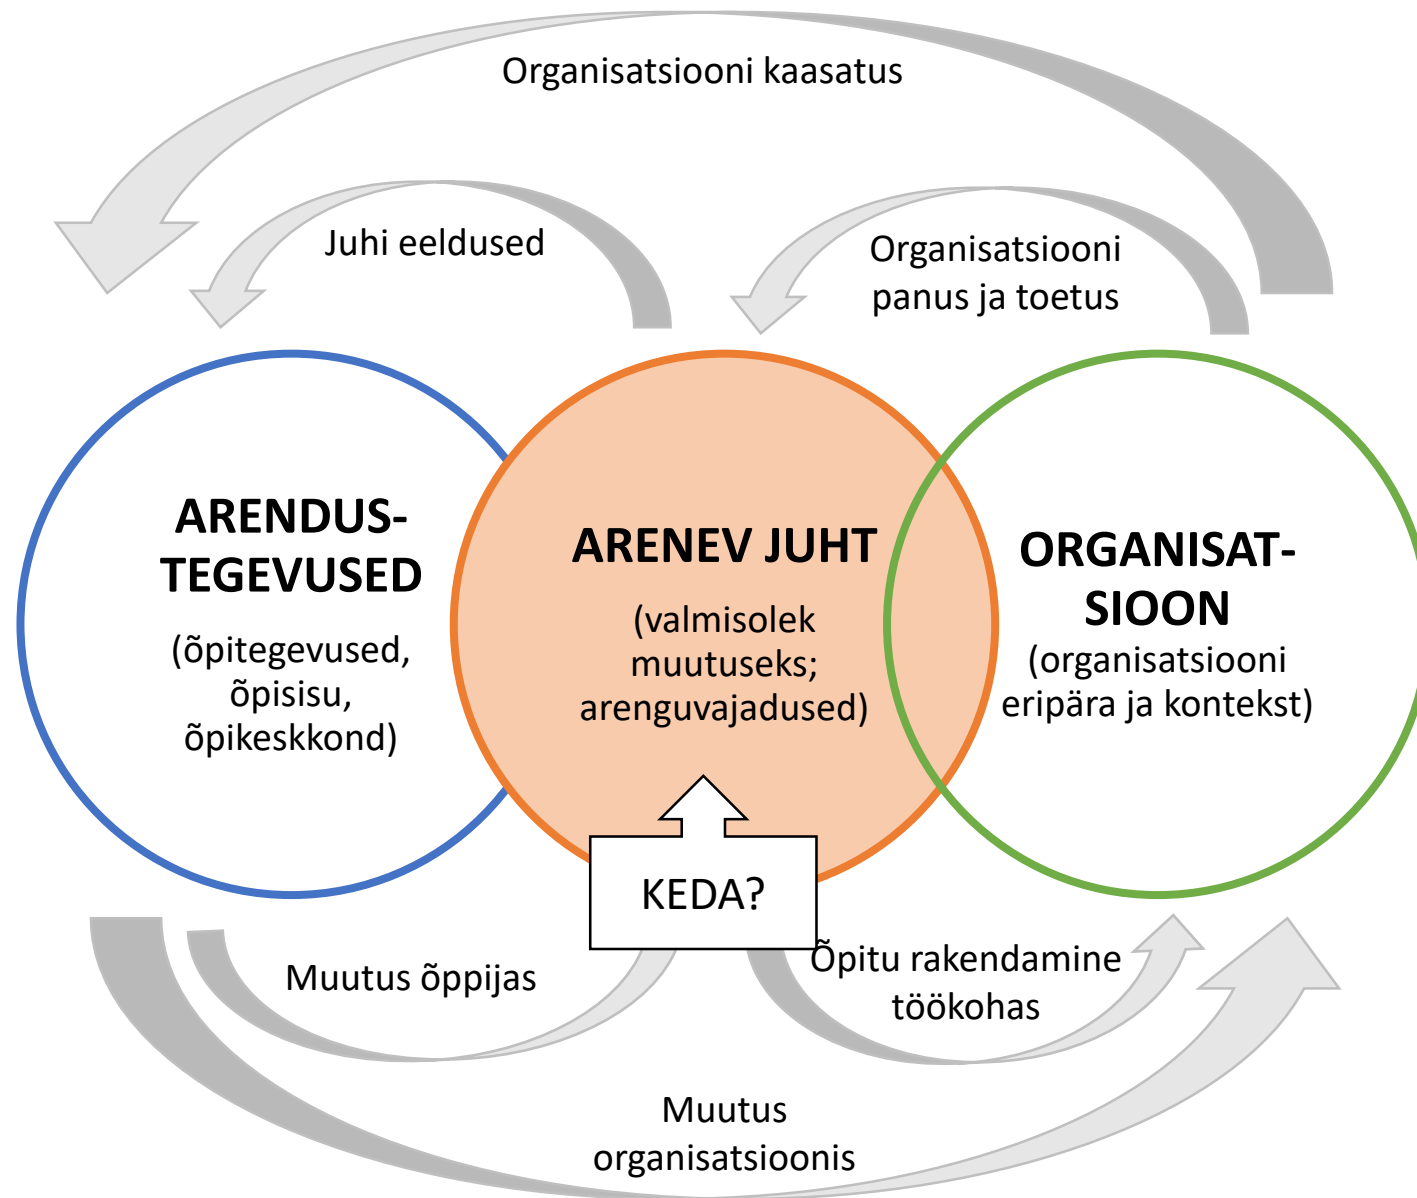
Organisatsiooni kaasatus

Juhi eeldused

Organisatsiooni panus ja toetus

ARENDUS-TEGEVUSED

(õpitegevused, õpisisu, õpikeskkond)

ARENEV JUHT

(valmisolek muutuseks; arenguvajadused)

ORGANISAT-SIOON

(organisatsiooni eripära ja kontekst)

KEDA?

Muutus õppijas

Õpitu rakendamine töökohas

Muutus organisatsioonis